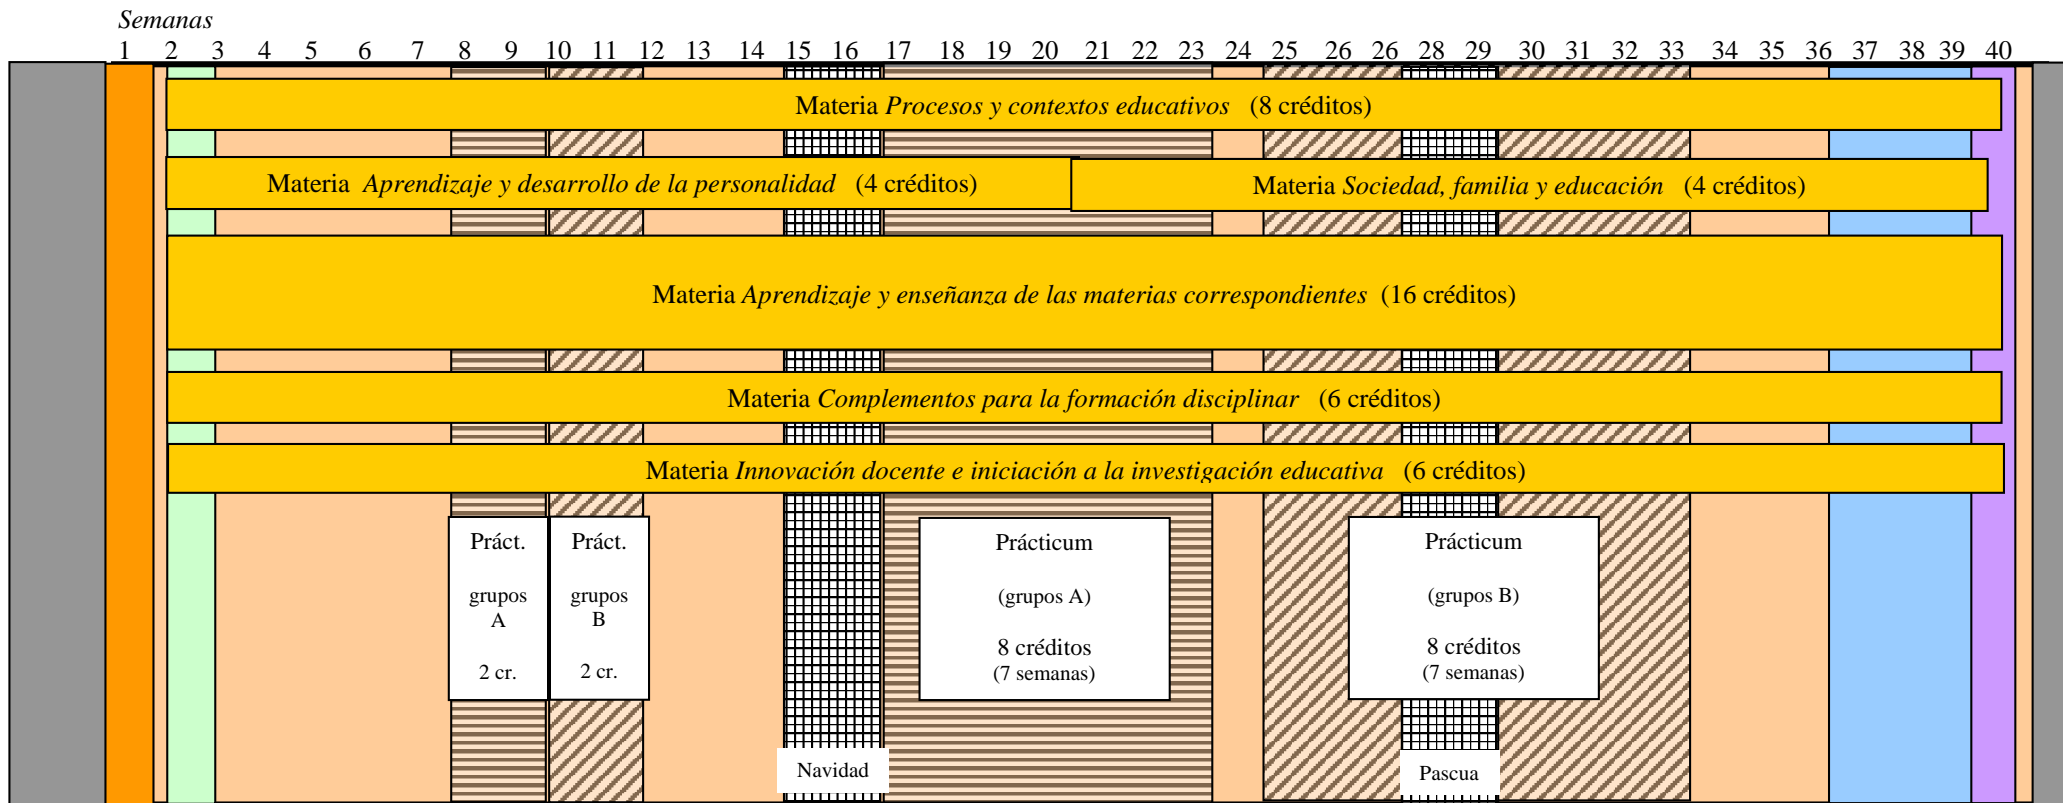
Semanas
1 2 3 4 5 6 7 8 9 10 11 12 13 14 15 16 17 18 19 20 21 22 23 24 25 26 26 28 29 30 31 32 33 34 35 36 37 38 39 40

Materia Procesos y contextos educativos (8 créditos)

Materia Aprendizaje y desarrollo de la personalidad (4 créditos)

Materia Sociedad, familia y educación (4 créditos)

Materia Aprendizaje y enseñanza de las materias correspondientes (16 créditos)

Materia Complementos para la formación disciplinar (6 créditos)

Materia Innovación docente e iniciación a la investigación educativa (6 créditos)

Práct. grupos A 2 cr.

Práct. grupos B 2 cr.

Prácticum (grupos A) 8 créditos (7 semanas)

Prácticum (grupos B) 8 créditos (7 semanas)

Navidad

Pascua